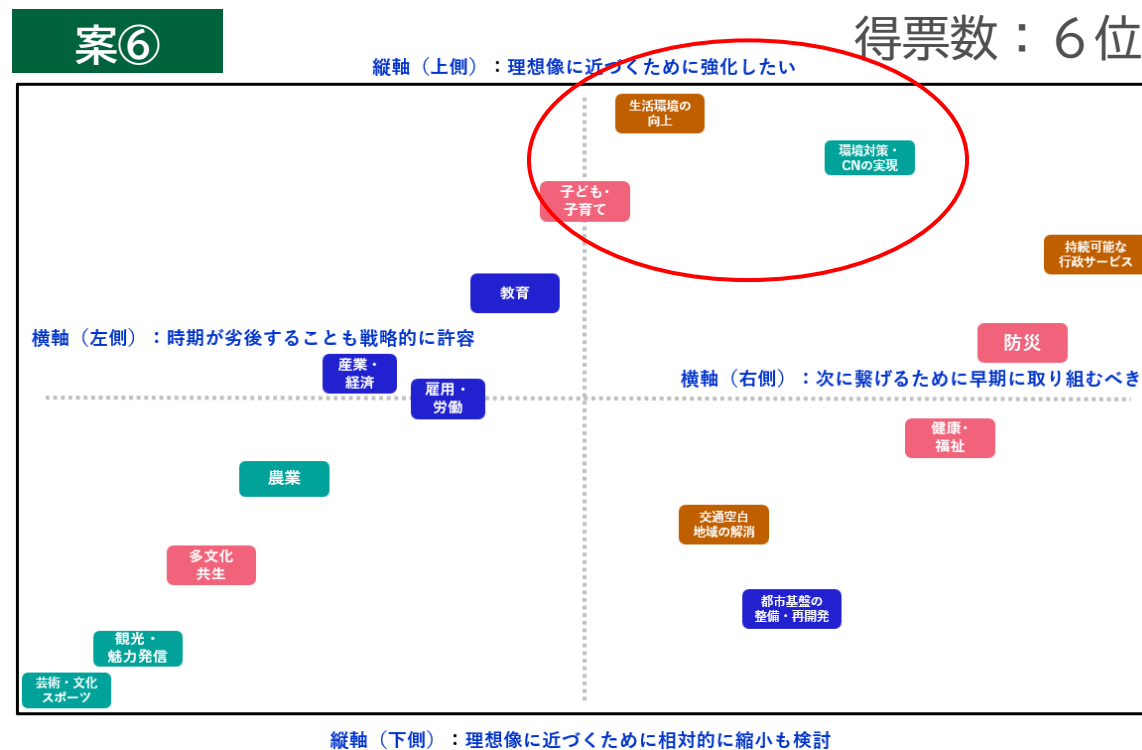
案⑥

得票数：６位

縦軸（上側）：理想像に近づくために強化したい

生活環境の向上

環境対策・CNの実現

子ども・子育て

持続可能な行政サービス

教育

横軸（左側）：時期が劣後することも戦略的に許容

防災

産業・経済

雇用・労働

横軸（右側）：次に繋げるために早期に取り組むべき

健康・福祉

農業

交通空白地域の解消

多文化共生

都市基盤の整備・再開発

観光・魅力発信

芸術・文化スポーツ

縦軸（下側）：理想像に近づくために相対的に縮小も検討